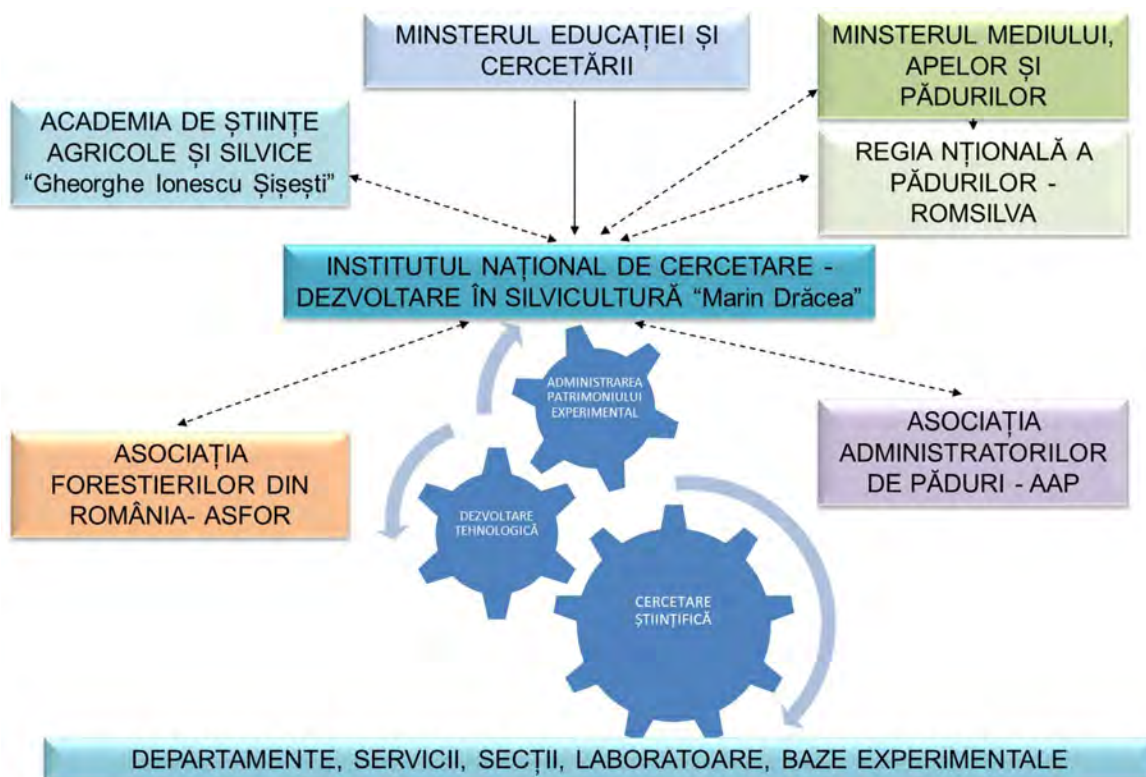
MINSTERUL EDUCAȚIEI ȘI CERCETĂRII

MINSTERUL MEDIULUI, APELOR ȘI PĂDURILOR

ACADEMIA DE ȘTIINȚE AGRICOLE ȘI SILVICE "Gheorghe Ionescu Șișești"

REGIA NȚIONALĂ A PĂDURILOR - ROMSILVA

INSTITUTUL NAȚIONAL DE CERCETARE - DEZVOLTARE ÎN SILVICULTURĂ "Marin Drăcea"

ADMINISTRAREA PATRIMONIULUI EXPERIMENTAL

ASOCIAȚIA ADMINISTRATORILOR DE PĂDURI - AAP

ASOCIAȚIA FORESTIERILOR DIN ROMÂNIA- ASFOR

DEZVOLTARE TEHNOLOGICĂ

CERCETARE ȘTIINȚIFICĂ

DEPARTAMENTE, SERVICII, SECȚII, LABORATOARE, BAZE EXPERIMENTALE